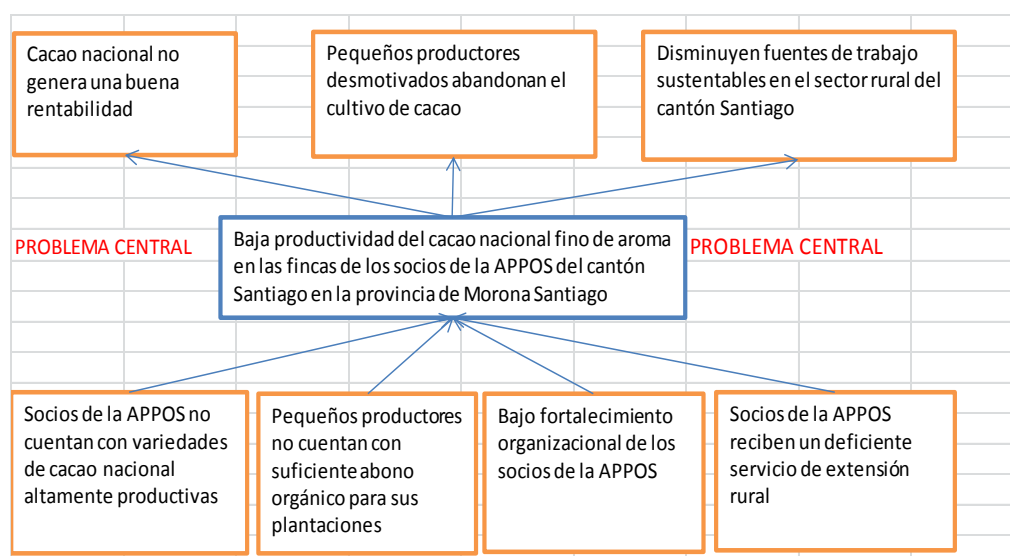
Cacao nacional no genera una buena rentabilidad

Pequeños productores desmotivados abandonan el cultivo de cacao

Disminuyen fuentes de trabajo sustentables en el sector rural del cantón Santiago

PROBLEMA CENTRAL

Baja productividad del cacao nacional fino de aroma en las fincas de los socios de la APPOS del cantón Santiago en la provincia de Morona Santiago

PROBLEMA CENTRAL

Socios de la APPOS no cuentan con variedades de cacao nacional altamente productivas

Pequeños productores no cuentan con suficiente abono orgánico para sus plantaciones

Bajo fortalecimiento organizacional de los socios de la APPOS

Socios de la APPOS reciben un deficiente servicio de extensión rural